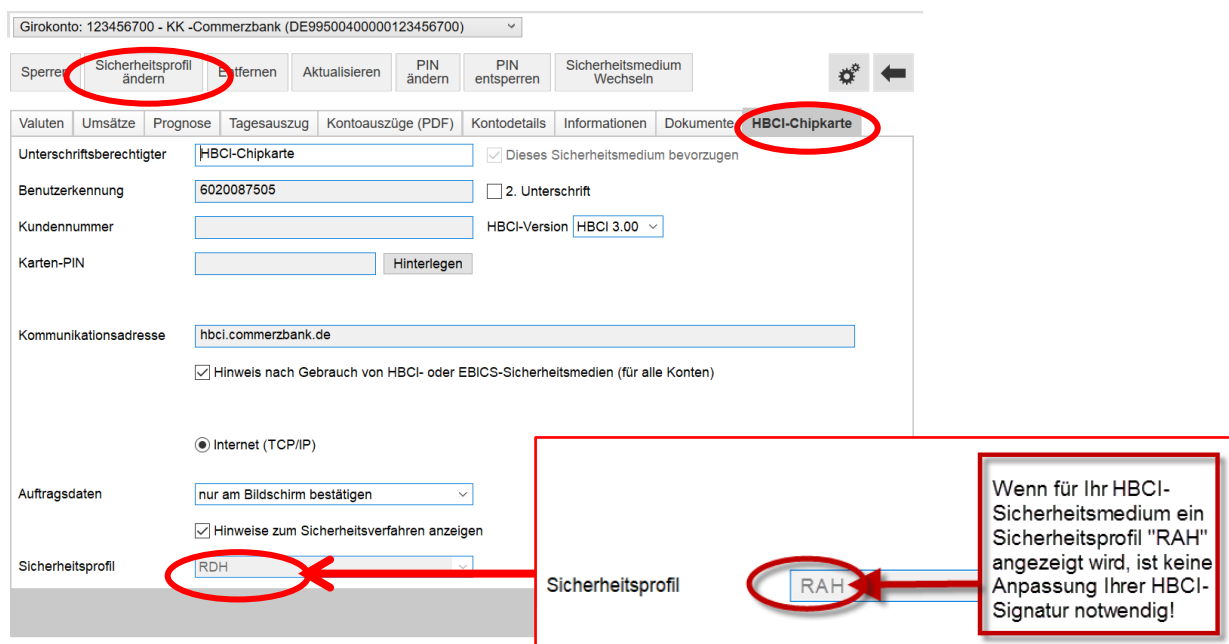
Girokonto: 123456700 - KK -Commerzbank (DE99500400000123456700)

Sperren
Sicherheitsprofil ändern
Entfernen
Aktualisieren
PIN ändern
PIN entsperren
Sicherheitsmedium Wechseln

Valuten
Umsätze
Prognose
Tagesauszug
Kontoauszüge (PDF)
Kontodetails
Informationen
Dokumente
HBCI-Chipkarte

Unterschriftsberechtigter: HBCI-Chipkarte
Dieses Sicherheitsmedium bevorzugen
Benutzerkennung: 6020087505
2. Unterschrift
Kundennummer
HBCI-Version: HBCI 3.00
Karten-PIN
Hinterlegen

Kommunikationsadresse: hbci.commerzbank.de
Hinweis nach Gebrauch von HBCI- oder EBICS-Sicherheitsmedien (für alle Konten)

Internet (TCP/IP)

Auftragsdaten: nur am Bildschirm bestätigen
Hinweise zum Sicherheitsverfahren anzeigen
Sicherheitsprofil: RDH

Sicherheitsprofil: RAH

Wenn für Ihr HBCI-Sicherheitsmedium ein Sicherheitsprofil "RAH" angezeigt wird, ist keine Anpassung Ihrer HBCI-Signatur notwendig!